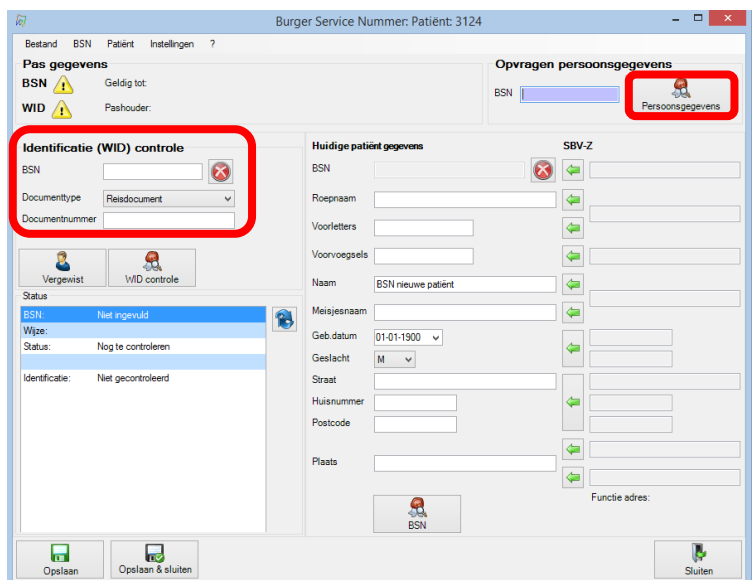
Burger Service Nummer: Patiënt: 3124

Bestand BSN Patiënt Instellingen ?

Pas gegevens

BSN Geldig tot:

WID Pashouder:

Opvragen persoonsgegevens

BSN

Persoonsgegevens

Identificatie (WID) controle

BSN

Documenttype Reisdocument

Documentnummer

Vergewist

WID controle

Status

BSN: Niet ingevuld

Wijze:

Status: Nog te controleren

Identificatie: Niet gecontroleerd

Huidige patiënt gegevens

SBV-Z

BSN

Roepnaam

Voorletters

Voorvoegsels

Naam BSN nieuwe patiënt

Meisjesnaam

Geb.datum 01-01-1900

Geslacht M

Straat

Huisnummer

Postcode

Plaats

Functie adres:

BSN

Opslaan

Opslaan & sluiten

Sluiten